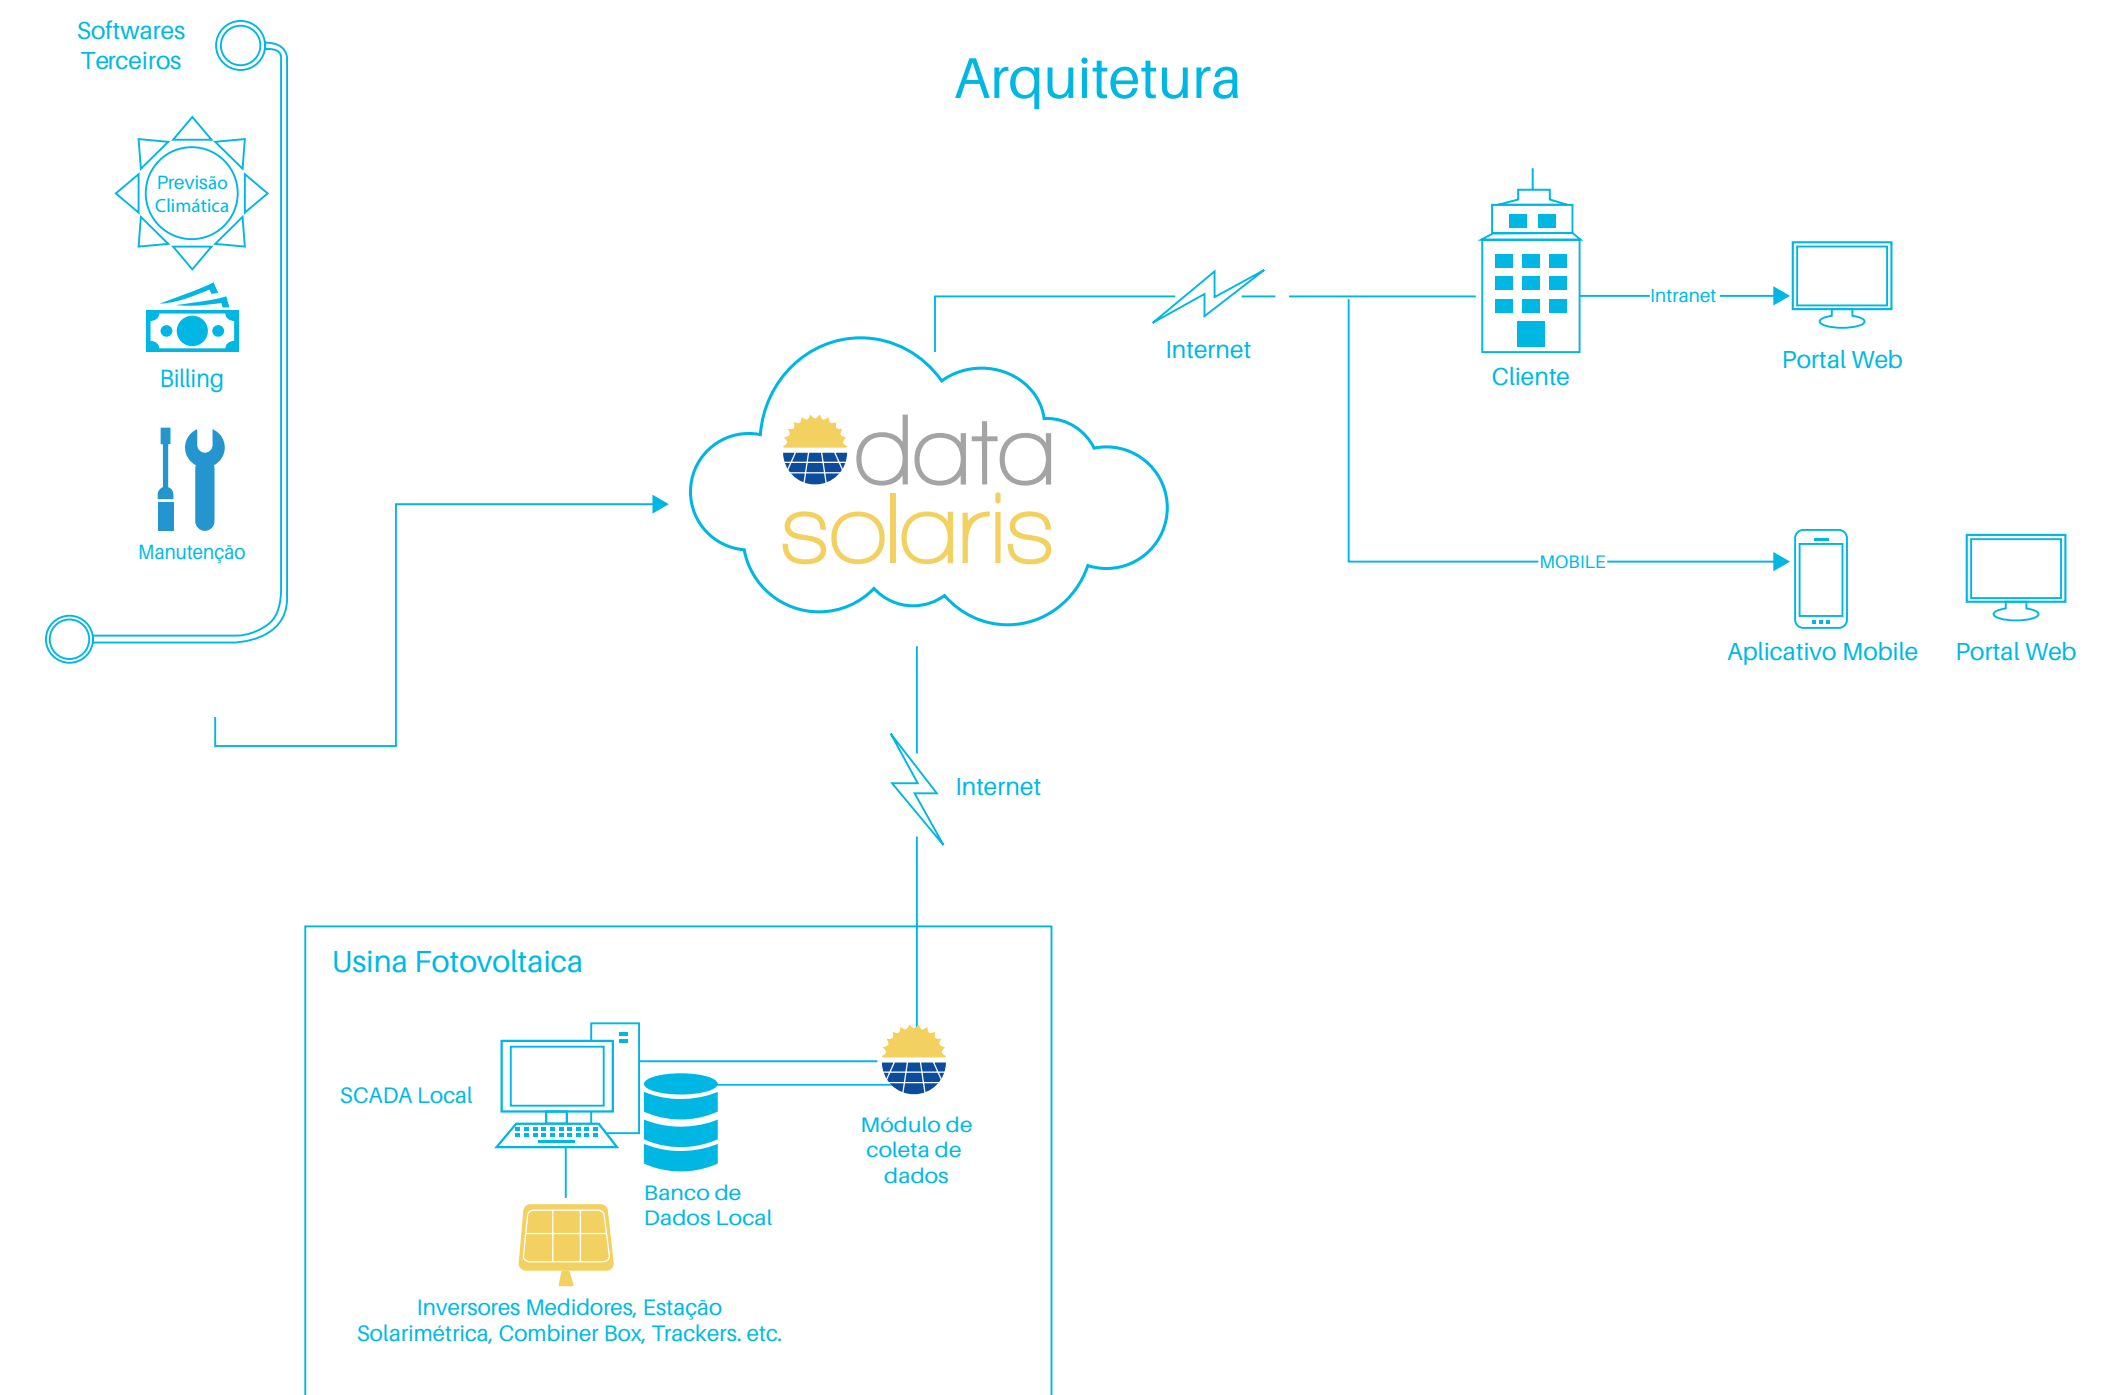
Softwares Terceiros

Arquitetura

Previsão Climática

Billing

Manutenção

Internet

Cliente

Intranet

Portal Web

data solaris

MOBILE

Aplicativo Mobile

Portal Web

Internet

Usina Fotovoltaica

SCADA Local

Módulo de coleta de dados

Banco de Dados Local

Inversores Medidores, Estação Solarimétrica, Combiner Box, Trackers. etc.